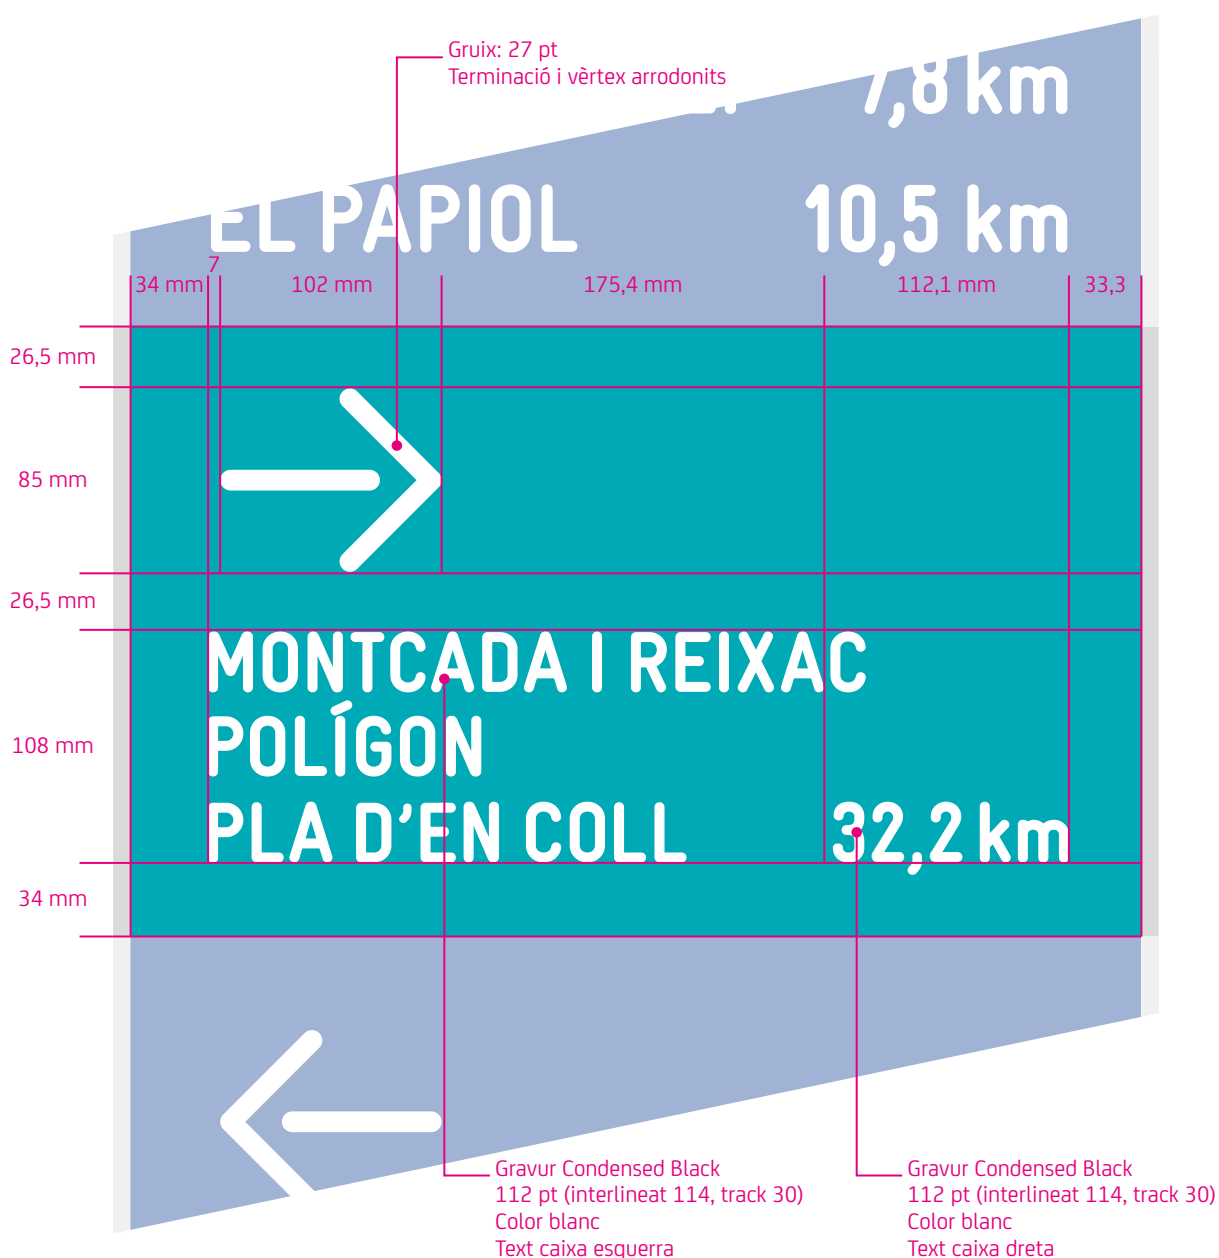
Gruix: 27 pt
Terminació i vèrtex arrodonits

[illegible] 7,8 km

EL PAPIOL 10,5 km

34 mm 7 102 mm 175,4 mm 112,1 mm 33,3

26,5 mm

85 mm

26,5 mm

108 mm

34 mm

MONTCADA I REIXAC
POLÍGON
PLA D'EN COLL 32,2 km

Gravur Condensed Black
112 pt (interlineat 114, track 30)
Color blanc
Text caixa esquerra

Gravur Condensed Black
112 pt (interlineat 114, track 30)
Color blanc
Text caixa dreta